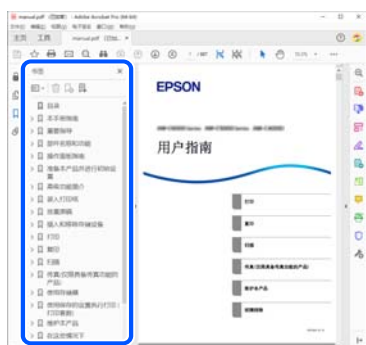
manual.pdf - Adobe Acrobat Pro (64-bit)
文件 编辑 视图 签名 窗口 帮助
主页 工具 manual.pdf
/ 187
书签
目录
关于本手册
重要指导
部件名称和功能
操作面板指南
准备本产品并进行初始设置
装载纸张
放入原稿
插入和移除存储设备
打印
复印
扫描
传真(仅限具备传真功能的产品)
使用传真
使用传真的设置(仅限可打印复印)
维护本产品
疑难排解
EPSON
用户指南
目录
复印
扫描
传真(仅限具备传真功能的产品)
维护本产品
疑难排解